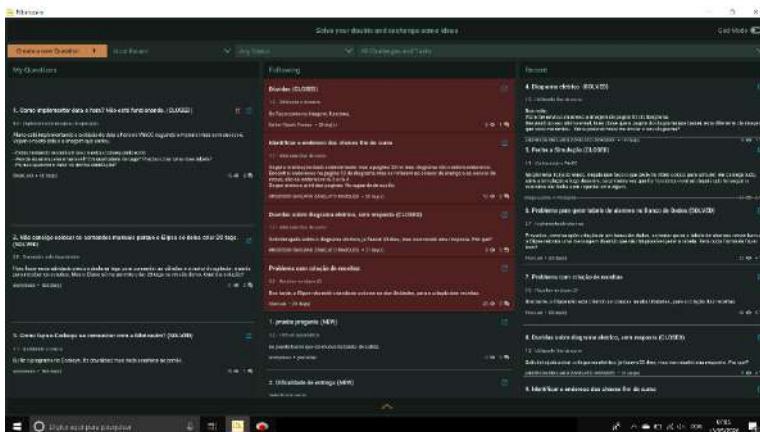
Solve your doubts and exchange some ideas

Create a new Question

My Questions

1. Como implementar data e hora? Não está funcionando. (CLOSED)

2. Não consigo colocar os comandos mandar portas e ligas os dois ao 20 logo. (SOLVED)

3. Como ligar o Código no computador com o Mensagem? (SOLVED)

Following

Dúvidas (CLOSED)

Identificar o endereço das chaves fim de curso

Dúvidas sobre diagrama elétrico, sem resposta (CLOSED)

Problema com criação de recados

1. prazos pergunta (NEW)

2. Dificuldade de entrega (NEW)

Recent

4. Diagrama elétrico (SOLVED)

5. Porta e Simulação (CLOSED)

6. Problema para gerar tabela de alunos no Banco de Dados (SOLVED)

7. Problema com criação de recados

8. Dúvidas sobre diagrama elétrico, sem resposta (CLOSED)

9. Identificar o endereço das chaves fim de curso

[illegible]